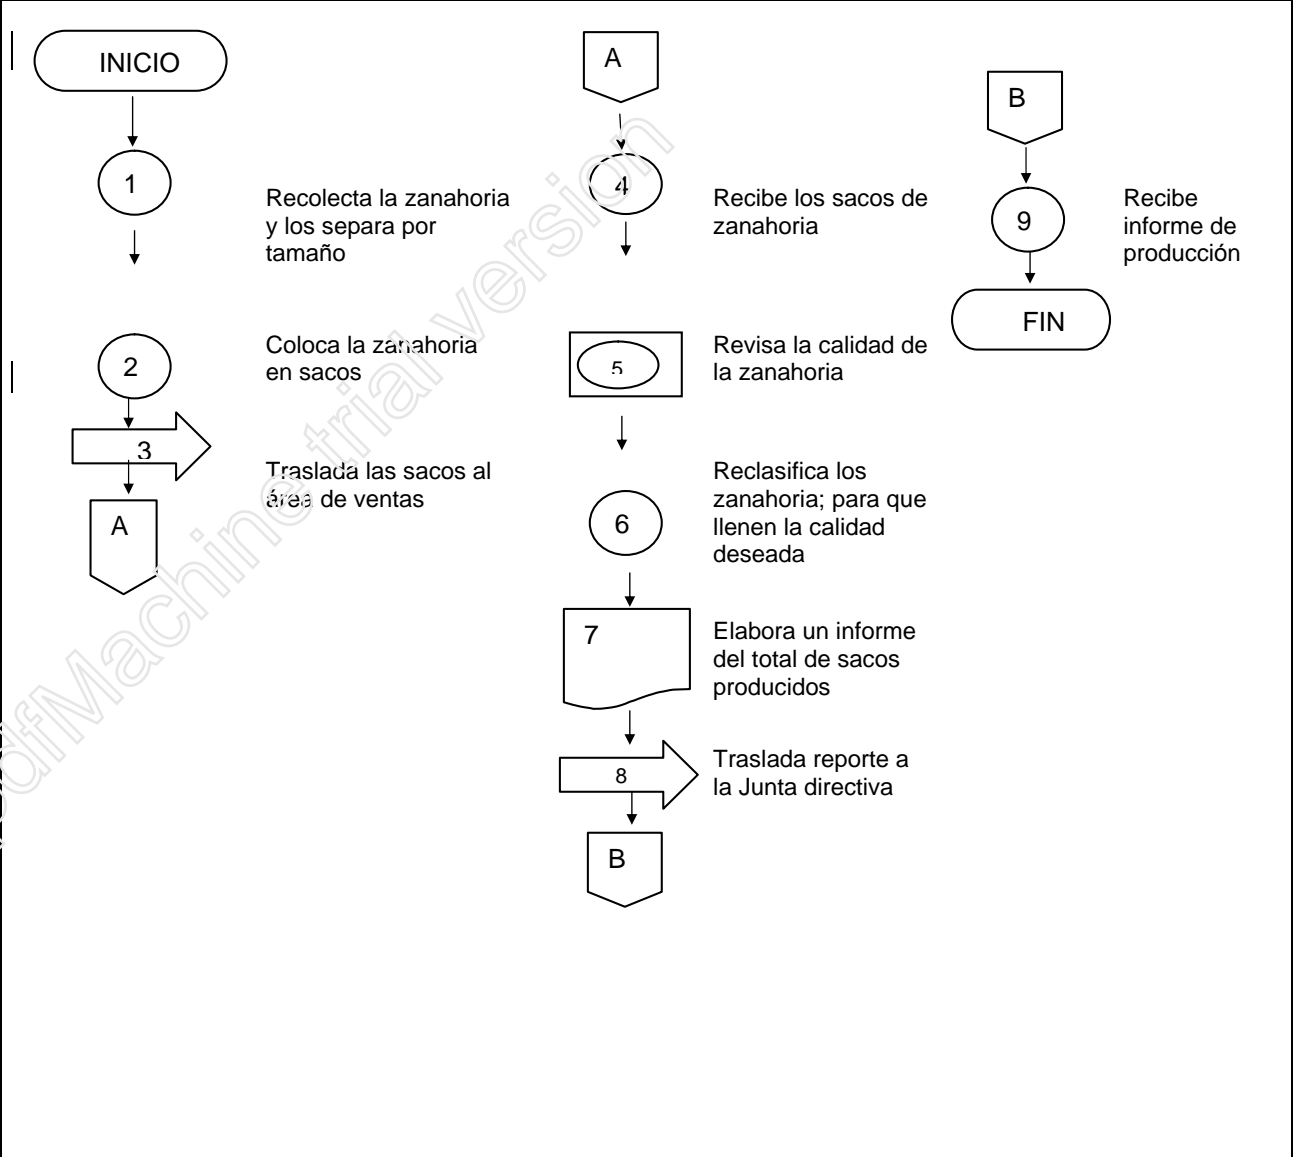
INICIO

1

Recolecta la zanahoria y los separa por tamaño

2

Coloca la zanahoria en sacos

3

Traslada las sacos al área de ventas

A

A

4

Recibe los sacos de zanahoria

5

Revisa la calidad de la zanahoria

6

Reclasifica los zanahoria; para que llenen la calidad deseada

7

Elabora un informe del total de sacos producidos

8

Traslada reporte a la Junta directiva

B

B

9

Recibe informe de producción

FIN

pdfMachine trial version